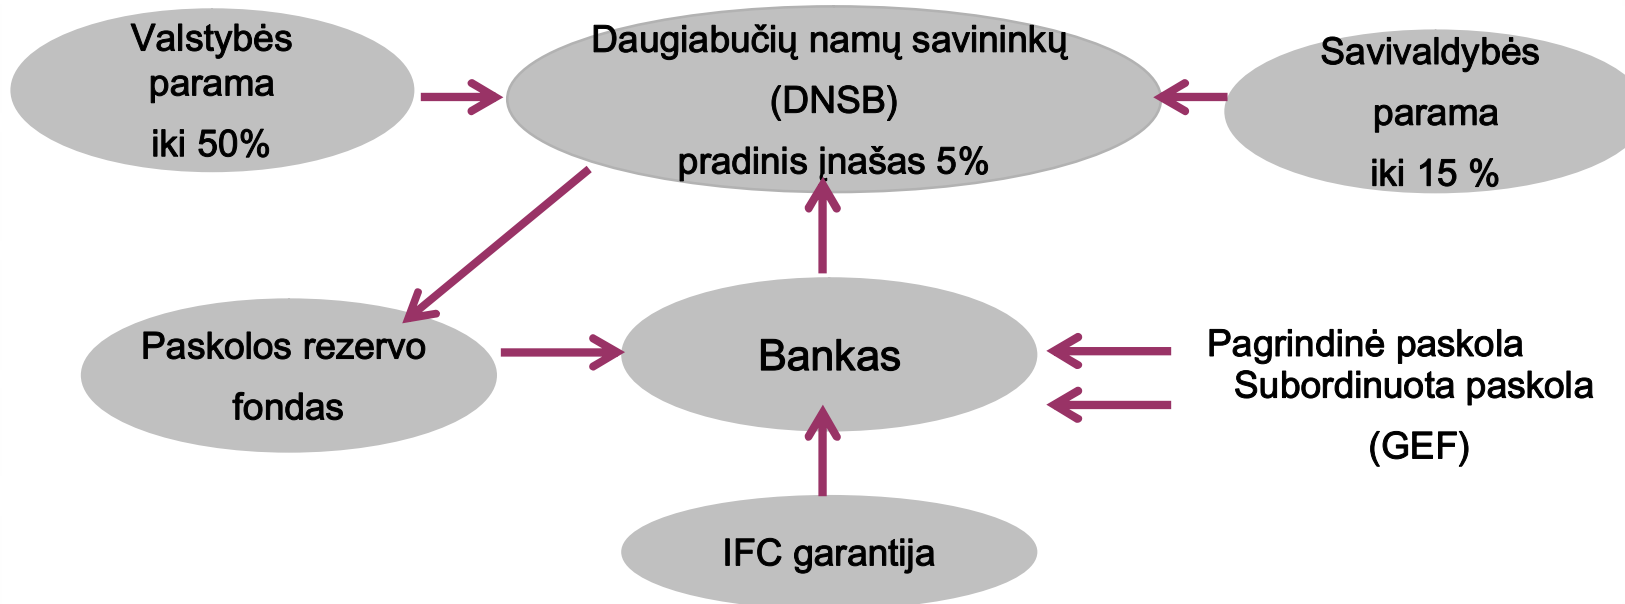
Valstybės parama iki 50%

Daugiabučių namų savininkų (DNSB) pradinis įnašas 5%

Savivaldybės parama iki 15 %

Paskolos rezervo fondas

Bankas

Pagrindinė paskola
Subordinuota paskola (GEF)

IFC garantija